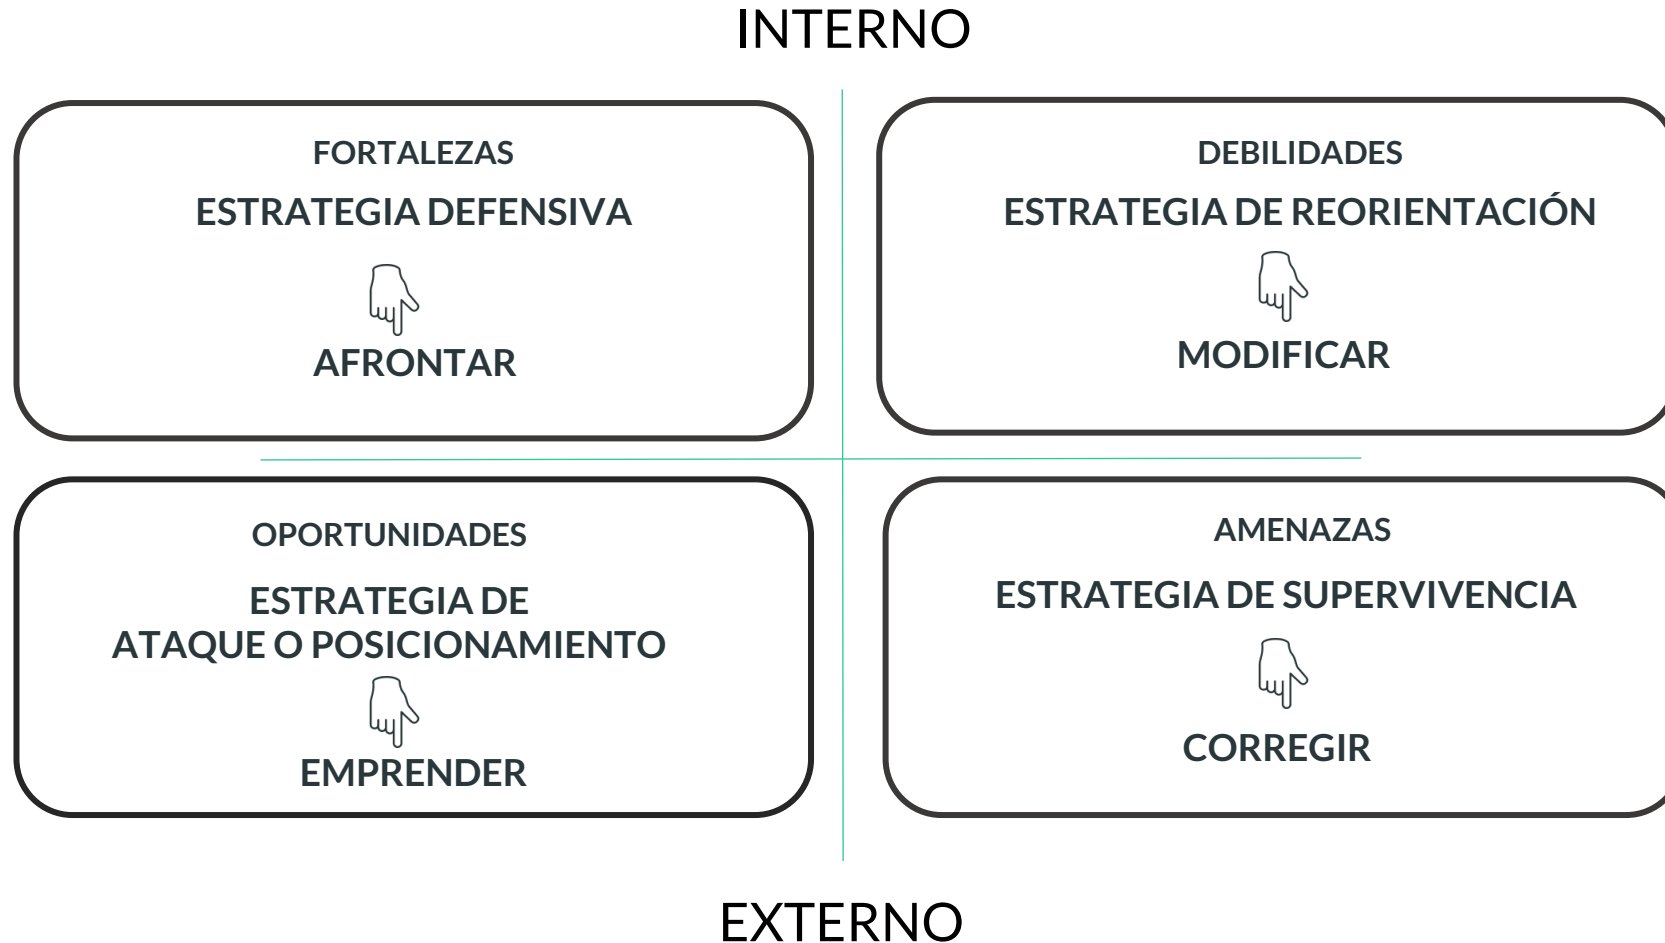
INTERNO

FORTALEZAS

ESTRATEGIA DEFENSIVA

AFRONTAR

DEBILIDADES

ESTRATEGIA DE REORIENTACIÓN

MODIFICAR

OPORTUNIDADES

ESTRATEGIA DE ATAQUE O POSICIONAMIENTO

EMPRENDER

AMENAZAS

ESTRATEGIA DE SUPERVIVENCIA

CORREGIR

EXTERNO